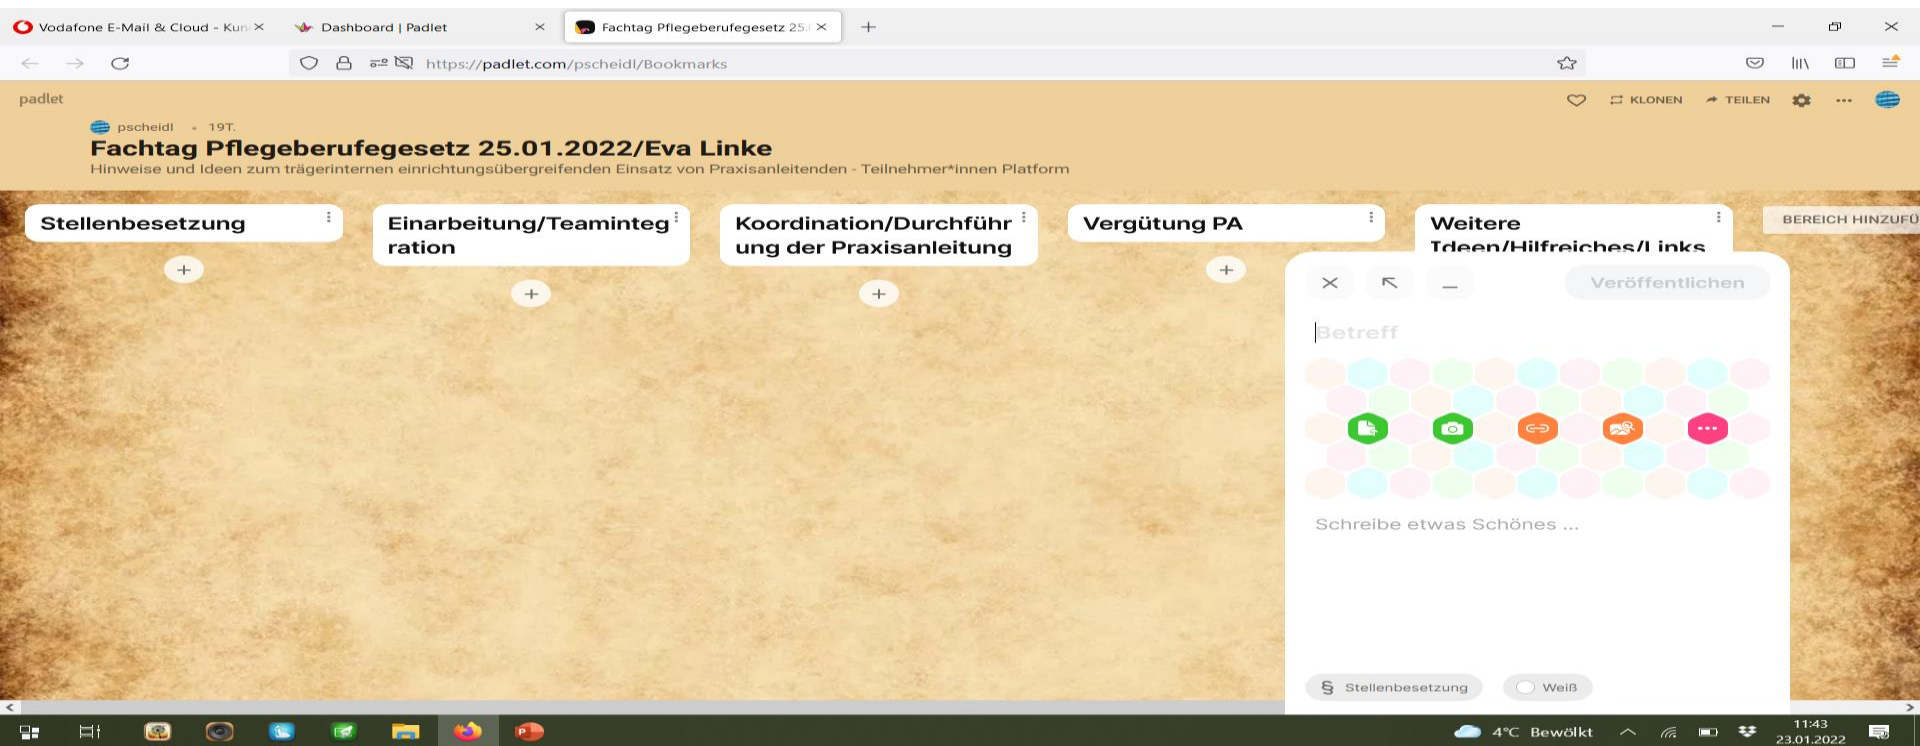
Vodafone E-Mail & Cloud - Kun ×
Dashboard | Padlet ×
Fachtag Pflegeberufegesetz 25. ×
+

https://padlet.com/pscheidl/Bookmarks

padlet
KLONEN
TEILEN

pscheidl • 19T.
Fachtag Pflegeberufegesetz 25.01.2022/Eva Linke
Hinweise und Ideen zum trägerinternen einrichtungsübergreifenden Einsatz von Praxisanleitenden - Teilnehmer*innen Platform

Stellenbesetzung
+
Einarbeitung/Teamintegration
+
Koordination/Durchführung der Praxisanleitung
+
Vergütung PA
+
Weitere Tdeen/Hilfreiches/Links
BEREICH HINZUFÜ

Veröffentlichen
Betreff
Schreibe etwas Schönes ...
Stellenbesetzung
Weiß

4°C Bewölkt
11:43
23.01.2022